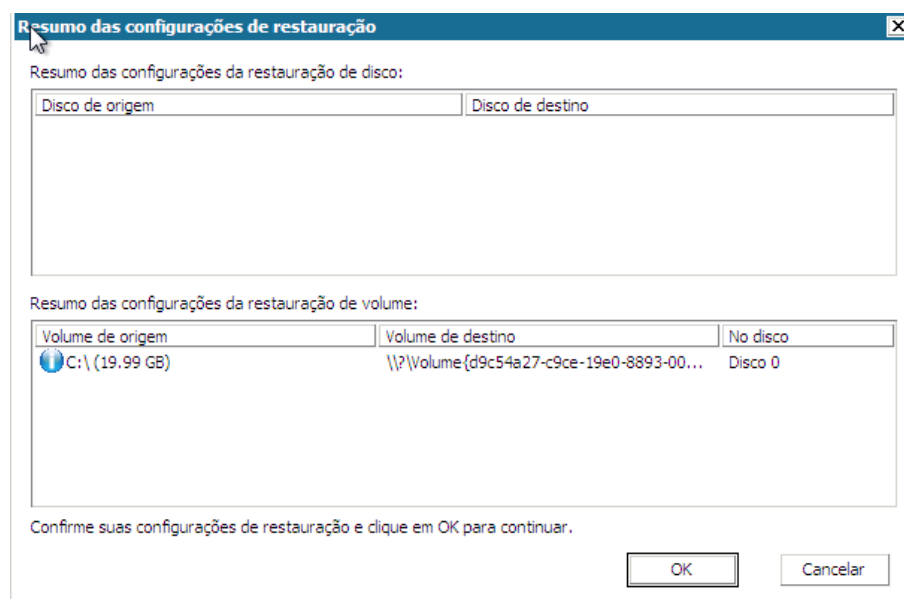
Resumo das configurações de restauração

Resumo das configurações da restauração de disco:

| Disco de origem | Disco de destino |
|---|---|

Resumo das configurações da restauração de volume:

| Volume de origem | Volume de destino | No disco |
|---|---|---|
| C:\ (19.99 GB) | \\?\Volume{d9c54a27-c9ce-19e0-8893-00... | Disco 0 |

Confirme suas configurações de restauração e clique em OK para continuar.

OK

Cancelar